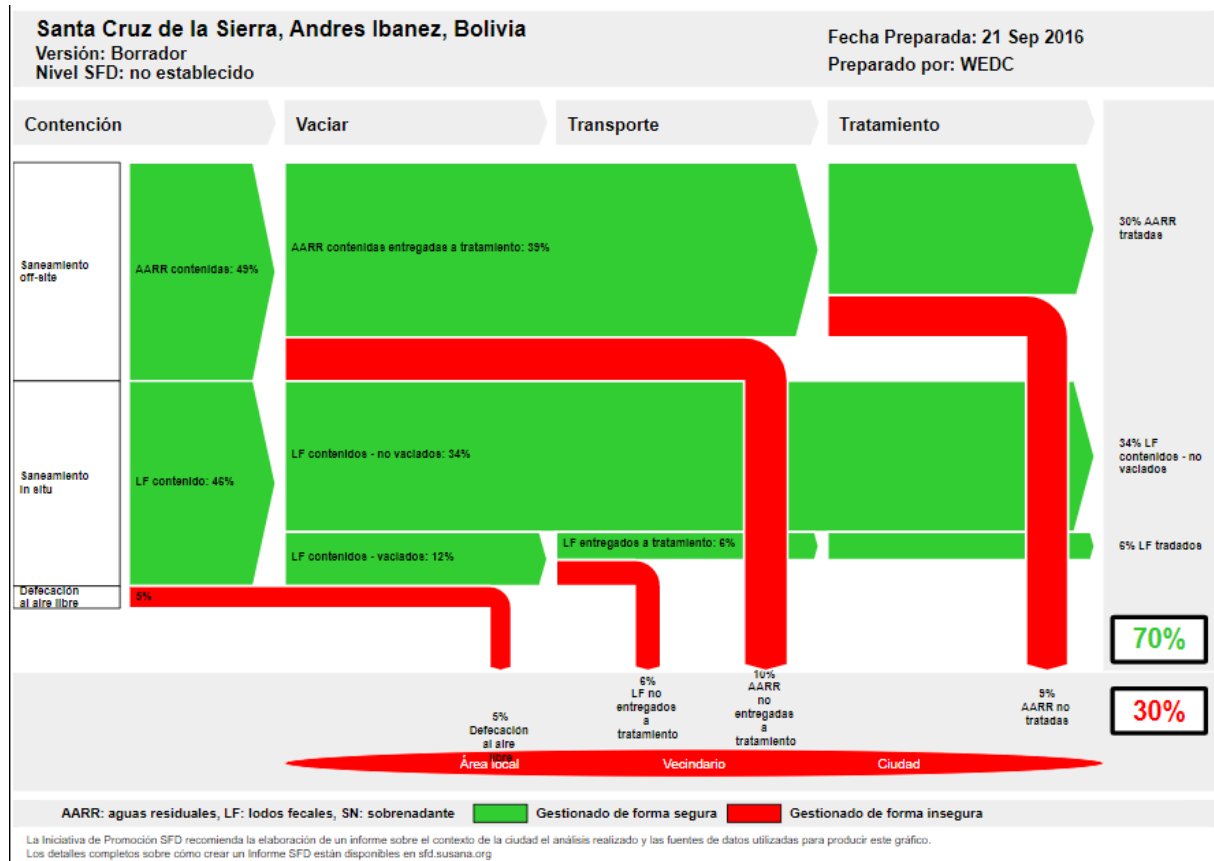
Santa Cruz de la Sierra, Andres Ibanez, Bolivia
Versión: Borrador
Nivel SFD: no establecido

Fecha Preparada: 21 Sep 2016
Preparado por: WEDC

Contención

Vaciar

Transporte

Tratamiento

Saneamiento off-site

AARR contenidas: 49%

AARR contenidas entregadas a tratamiento: 39%

30% AARR tratadas

Saneamiento in situ

LF contenido: 46%

LF contenidos - no vaciados: 34%

34% LF contenidos - no vaciados

LF contenidos - vaciados: 12%

LF entregados a tratamiento: 6%

6% LF tradados

Defecación al aire libre

5%

70%

5% Defecación al aire libre

6% LF no entregados a tratamiento

10% AARR no entregadas a tratamiento

9% AARR no tratadas

30%

Área local

Vecindario

Ciudad

AARR: aguas residuales, LF: lodos fecales, SN: sobrenadante

Gestionado de forma segura

Gestionado de forma insegura

La Iniciativa de Promoción SFD recomienda la elaboración de un informe sobre el contexto de la ciudad el análisis realizado y las fuentes de datos utilizadas para producir este gráfico.
Los detalles completos sobre cómo crear un Informe SFD están disponibles en sfd.susana.org